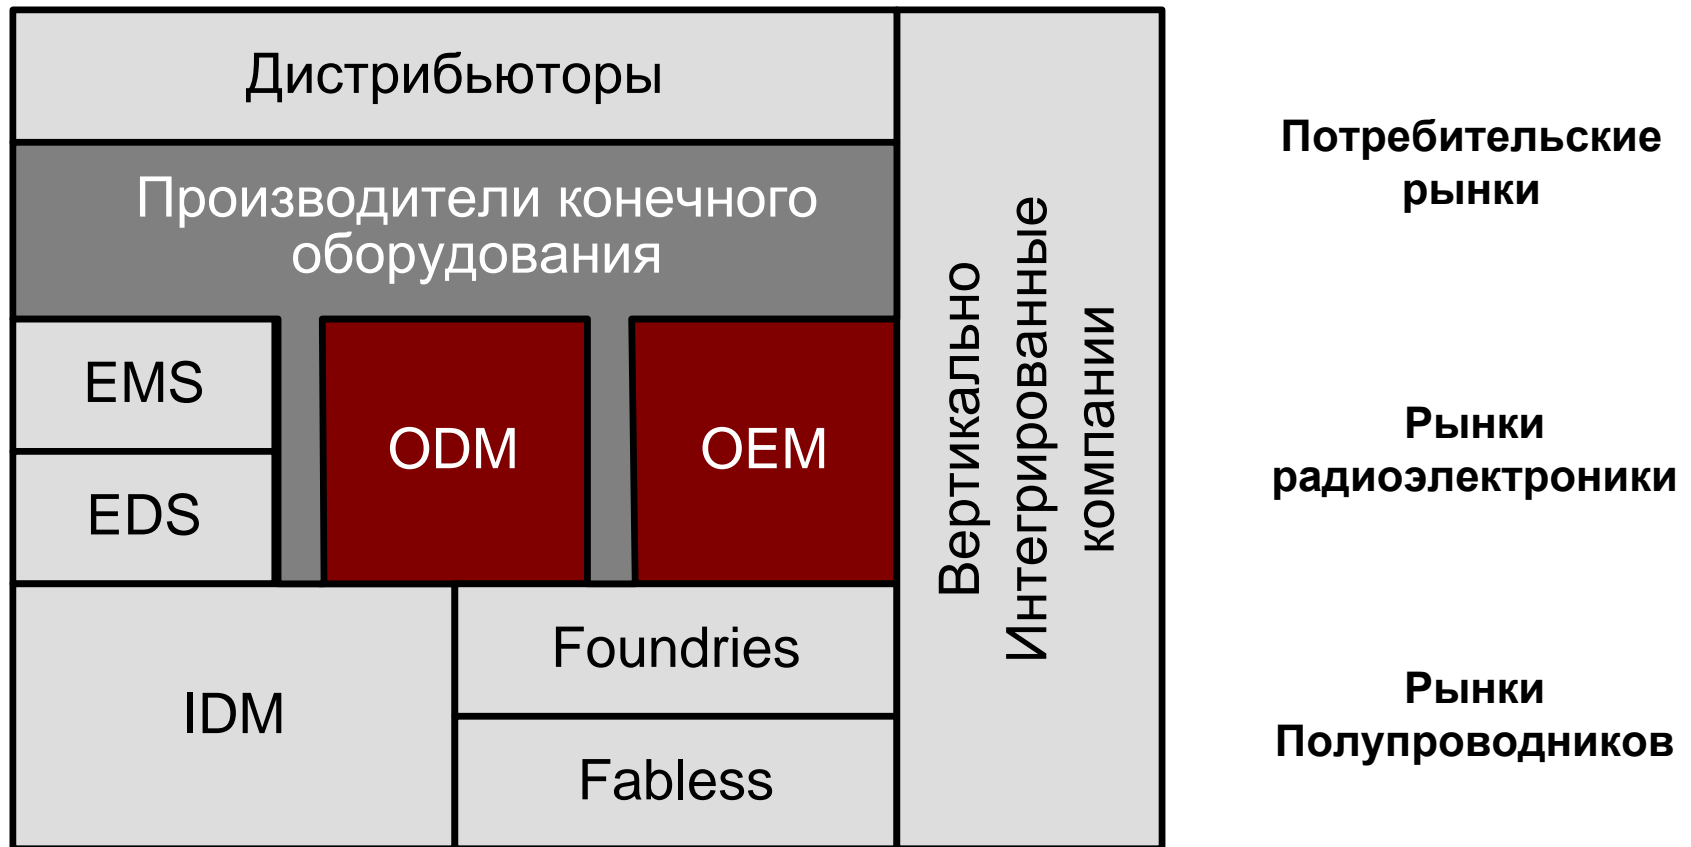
Дистрибьюторы

Производители конечного оборудования

EMS

EDS

ODM

OEM

IDM

Foundries

Fabless

Вертикально Интегрированные компании

Потребительские рынки

Рынки радиоэлектроники

Рынки Полупроводников